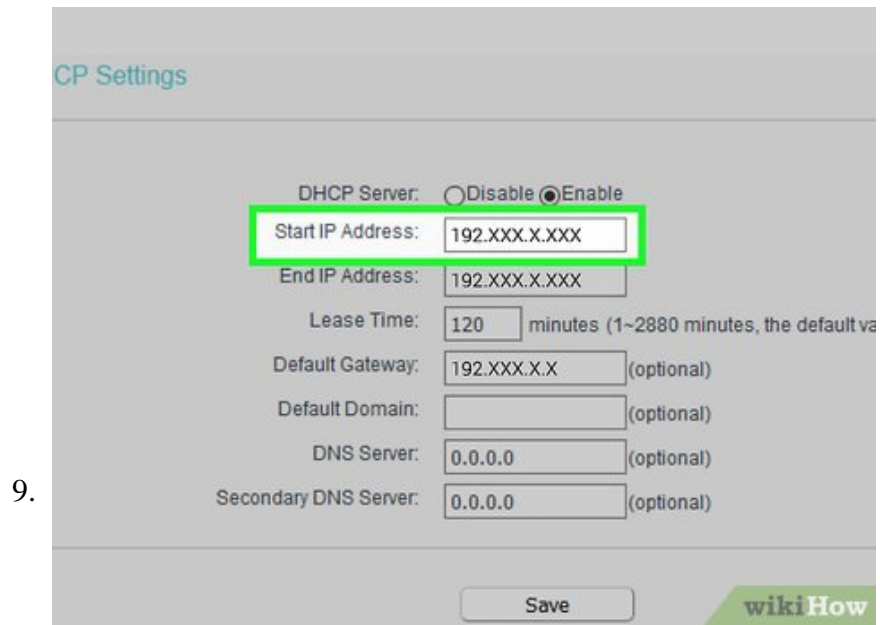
CP Settings

DHCP Server: Disable Enable

Start IP Address: 192.XXX.X.XXX

End IP Address: 192.XXX.X.XXX

Lease Time: 120 minutes (1~2880 minutes, the default va

Default Gateway: 192.XXX.X.X (optional)

Default Domain: (optional)

DNS Server: 0.0.0.0 (optional)

9.

Secondary DNS Server: 0.0.0.0 (optional)

Save

wikiHow